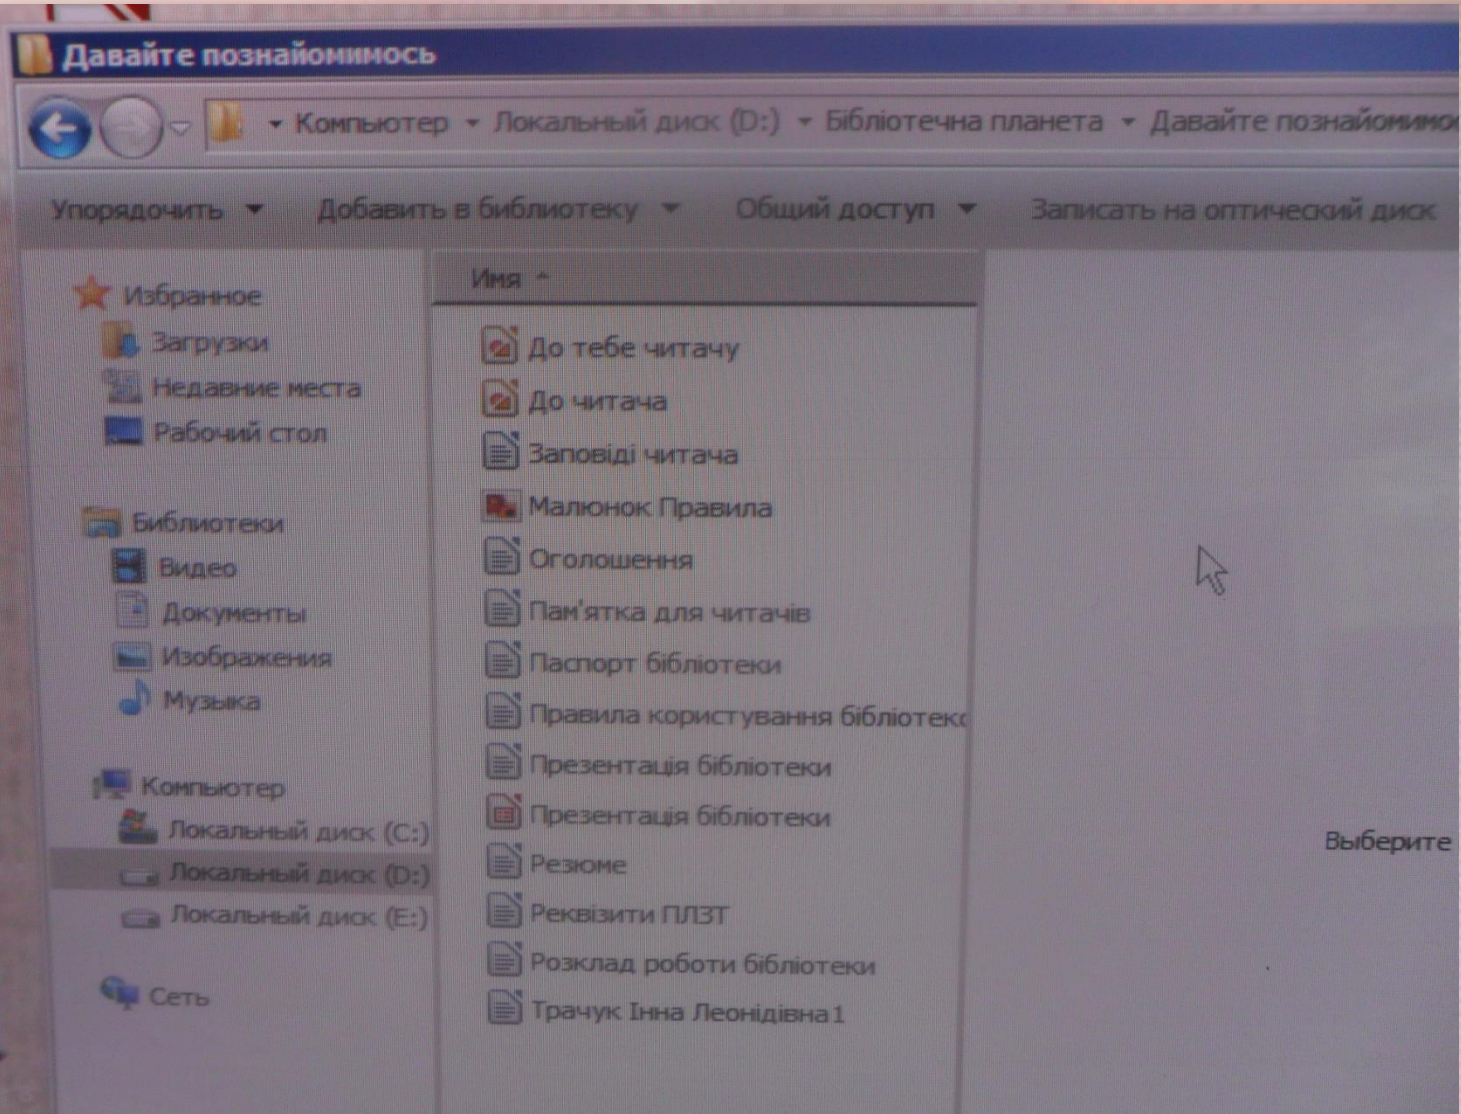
Давайте познайомимось

Компьютер ▸ Локальный диск (D:) ▸ Бібліотечна планета ▸ Давайте познайомимо

Упорядочить ▾ Добавить в библиотеку ▾ Общий доступ ▾ Записать на оптический диск

Избранное
Загрузки
Недавние места
Рабочий стол

Библиотеки
Видео
Документы
Изображения
Музыка

Компьютер
Локальный диск (C:)
Локальный диск (D:)
Локальный диск (E:)

Сеть

Имя

До тебе читачу
До читача
Заповіді читача
Малюнок Правила
Оголошення
Пам'ятка для читачів
Паспорт бібліотеки
Правила користування бібліотек
Презентація бібліотеки
Презентація бібліотеки
Резюме
Реквізити ПЛЗТ
Розклад роботи бібліотеки
Трачук Інна Леонідівна1

Выберите